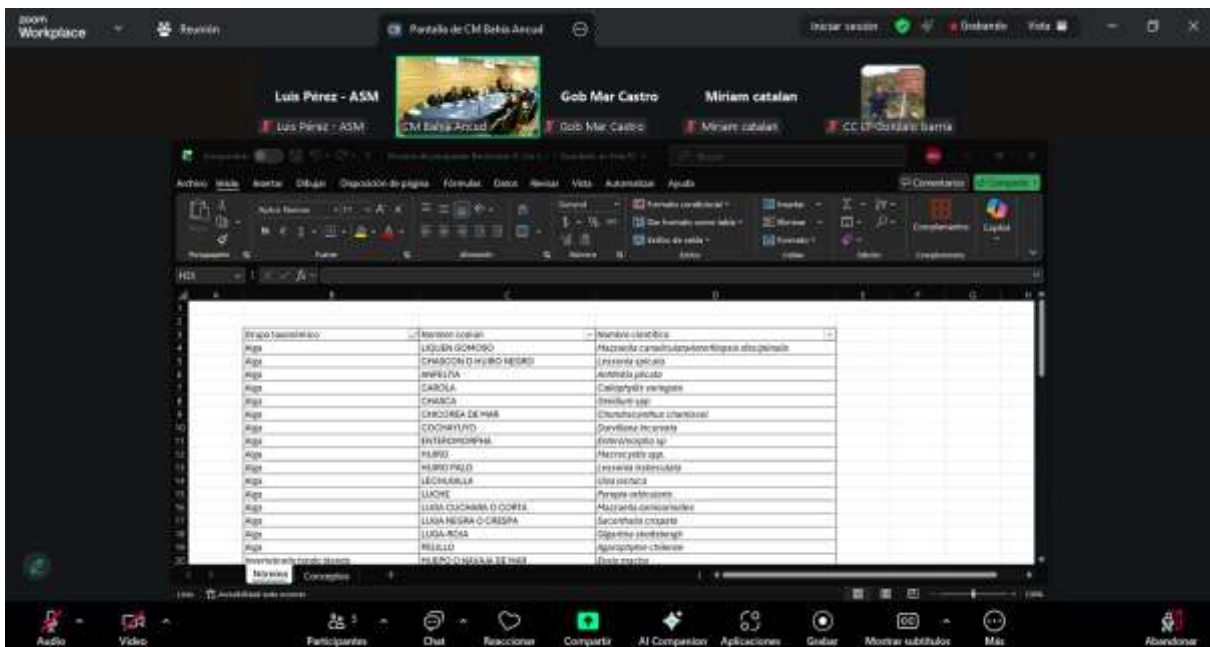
zoom Workplace

Reunión

Pantalla de CM Bahía Ancud

Iniciar sesión

Grabando

Vista

Luis Pérez - ASM

Gob Mar Castro

Miriam catalan

Luis Pérez - ASM

CM Bahía Ancud

Gob Mar Castro

Miriam catalan

CC LP Giordano Ibarra

Archivo Inicio Insertar Dibujar Disposición de página Fórmulas Datos Revisar Vista Automatizar Ayuda

Comentarios

Compartir

Portapapeles

Fuente

Alineación

Número

Estilos

Celdas

Edición

Complementos

Copilot

H31

| Grupo taxonómico | Nombre común | Nombre científico |
|---|---|---|
| Alga | LIQUEN GOMOSO | Mazzaella canaliculata/laminarioides/disciplinalis |
| Alga | CHASCON O HUIRO NEGRO | Lessonia spicata |
| Alga | ANFELTIA | Ahnfeltia plicata |
| Alga | CAROLA | Callophyllis variegata |
| Alga | CHASCA | Gelidium spp |
| Alga | CHICOREA DE MAR | Chondracanthus chamissoi |
| Alga | COCHAYUYO | Durvillaea incurvata |
| Alga | ENTEROMORPHA | Enteromorpha sp |
| Alga | HUIRO | Macrocystis spp. |
| Alga | HUIRO PALO | Lessonia trabeculata |
| Alga | LECHUGUILLA | Ulva lactuca |
| Alga | LUCHE | Porphyra columbina |
| Alga | LUGA CUCHARA O CORTA | Mazzaella laminarioides |
| Alga | LUGA NEGRA O CRESPA | Sarcothalia crispata |
| Alga | LUGA-ROJA | Gigartina skottsbergii |
| Alga | PELILLO | Agarophyton chilensis |
| Invertebrado hidrobiológico | HUEPO O NAVAJA DE MAR | Ensis macha |

Nóminas

Conceptos

Listo

Accesibilidad: todo correcto

Audio

Video

Participantes

Chat

Reaccionar

Compartir

AI Companion

Aplicaciones

Grabar

Mostrar subtítulos

Más

Abandonar